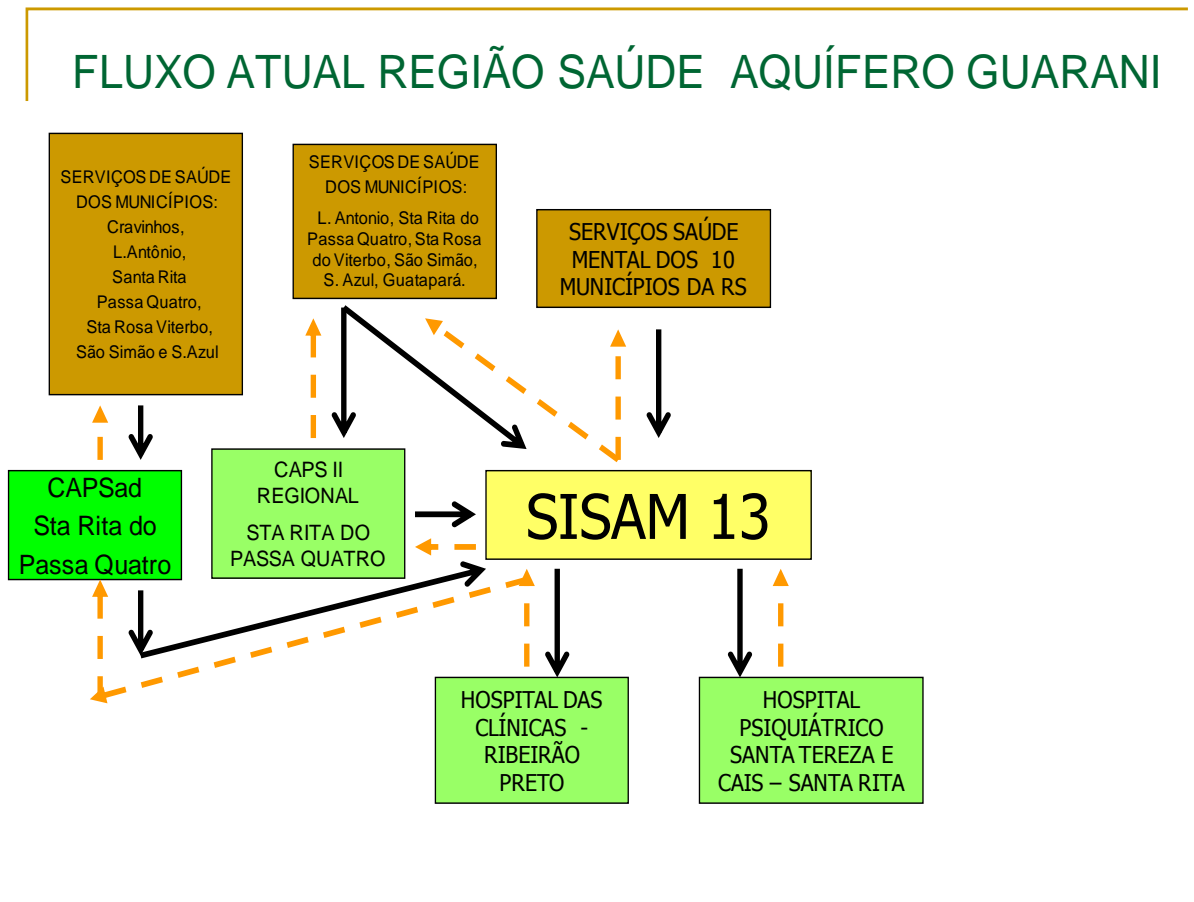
FLUXO ATUAL REGIÃO SAÚDE AQUÍFERO GUARANI

SERVIÇOS DE SAÚDE DOS MUNICÍPIOS: Cravinhos, L.Antônio, Santa Rita Passa Quatro, Sta Rosa Viterbo, São Simão e S.Azul

SERVIÇOS DE SAÚDE DOS MUNICÍPIOS: L. Antonio, Sta Rita do Passa Quatro, Sta Rosa do Viterbo, São Simão, S. Azul, Guatapará.

SERVIÇOS SAÚDE MENTAL DOS 10 MUNICÍPIOS DA RS

CAPSad Sta Rita do Passa Quatro

CAPS II REGIONAL

STA RITA DO PASSA QUATRO

SISAM 13

HOSPITAL DAS CLÍNICAS - RIBEIRÃO PRETO

HOSPITAL PSIQUIÁTRICO SANTA TEREZA E CAIS – SANTA RITA